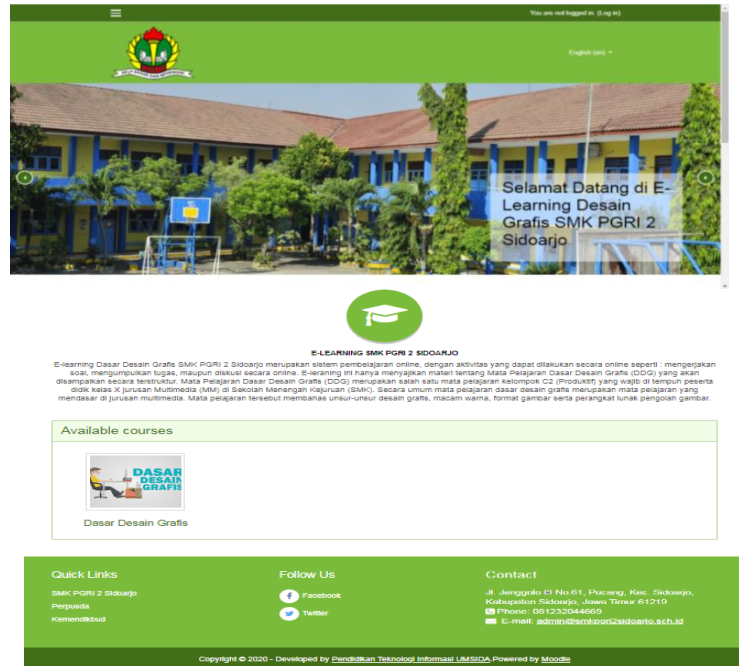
You are not logged in. (Log in)

English (en)

Selamat Datang di E-Learning Desain Grafis SMK PGRI 2 Sidoarjo

E-LEARNING SMK PGRI 2 SIDOARJO

E-learning Dasar Desain Grafis SMK PGRI 2 Sidoarjo merupakan sistem pembelajaran online, dengan aktivitas yang dapat dilakukan secara online seperti : mengerjakan soal, mengumpulkan tugas, maupun diskusi secara online. E-leraning ini hanya menyajikan materi tentang Mata Pelajaran Dasar Desain Grafis (DDG) yang akan disampaikan secara terstruktur. Mata Pelajaran Dasar Desain Grafis (DDG) merupakan salah satu mata pelajaran kelompok C2 (Produktif) yang wajib di tempuh peserta didik kelas X jurusan Multimedia (MM) di Sekolah Menengah Kejuruan (SMK). Secara umum mata pelajaran dasar desain grafis merupakan mata pelajaran yang mendasar di jurusan multimedia. Mata pelajaran tersebut membahas unsur-unsur desain grafis, macam warna, format gambar serta perangkat lunak pengolah gambar.

Available courses

DASAR DESAIN GRAFIS

Dasar Desain Grafis

Quick Links
SMK PGRI 2 Sidoarjo
Perpusda
Kemendikbud

Follow Us
Facebook
Twitter

Contact
Jl. Jenggolo II No.61, Pucang, Kec. Sidoarjo, Kabupaten Sidoarjo, Jawa Timur 61219
Phone: 081232044669
E-mail: admin@smkpgri2sidoarjo.sch.id

Copyright © 2020 - Developed by Pendidikan Teknologi Informasi UMSIDA.Powered by Moodle